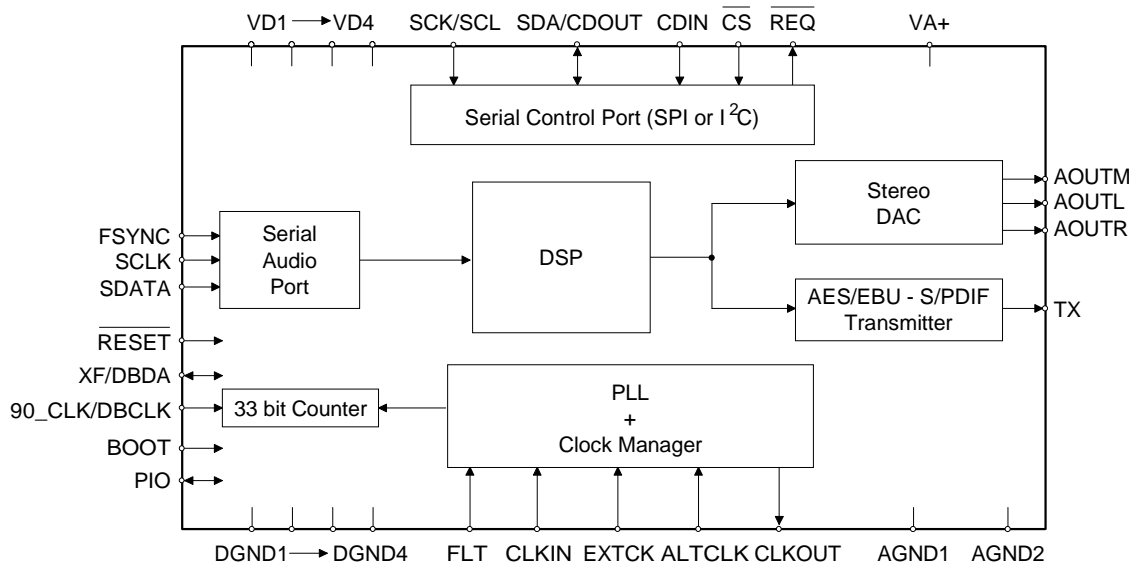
VD1 → VD4

SCK/SCL

SDA/CDOUT

CDIN

$\overline{CS}$

$\overline{REQ}$

VA+

Serial Control Port (SPI or $I^2C$)

Stereo DAC

AOUTM

AOUTL

AOUTR

FSYNC

SCLK

SDATA

Serial Audio Port

DSP

AES/EBU - S/PDIF Transmitter

TX

$\overline{RESET}$

XF/DBDA

90_CLK/DBCLK

33 bit Counter

PLL + Clock Manager

BOOT

PIO

DGND1 → DGND4

FLT

CLKIN

EXTCK

ALTCLK

CLKOUT

AGND1

AGND2